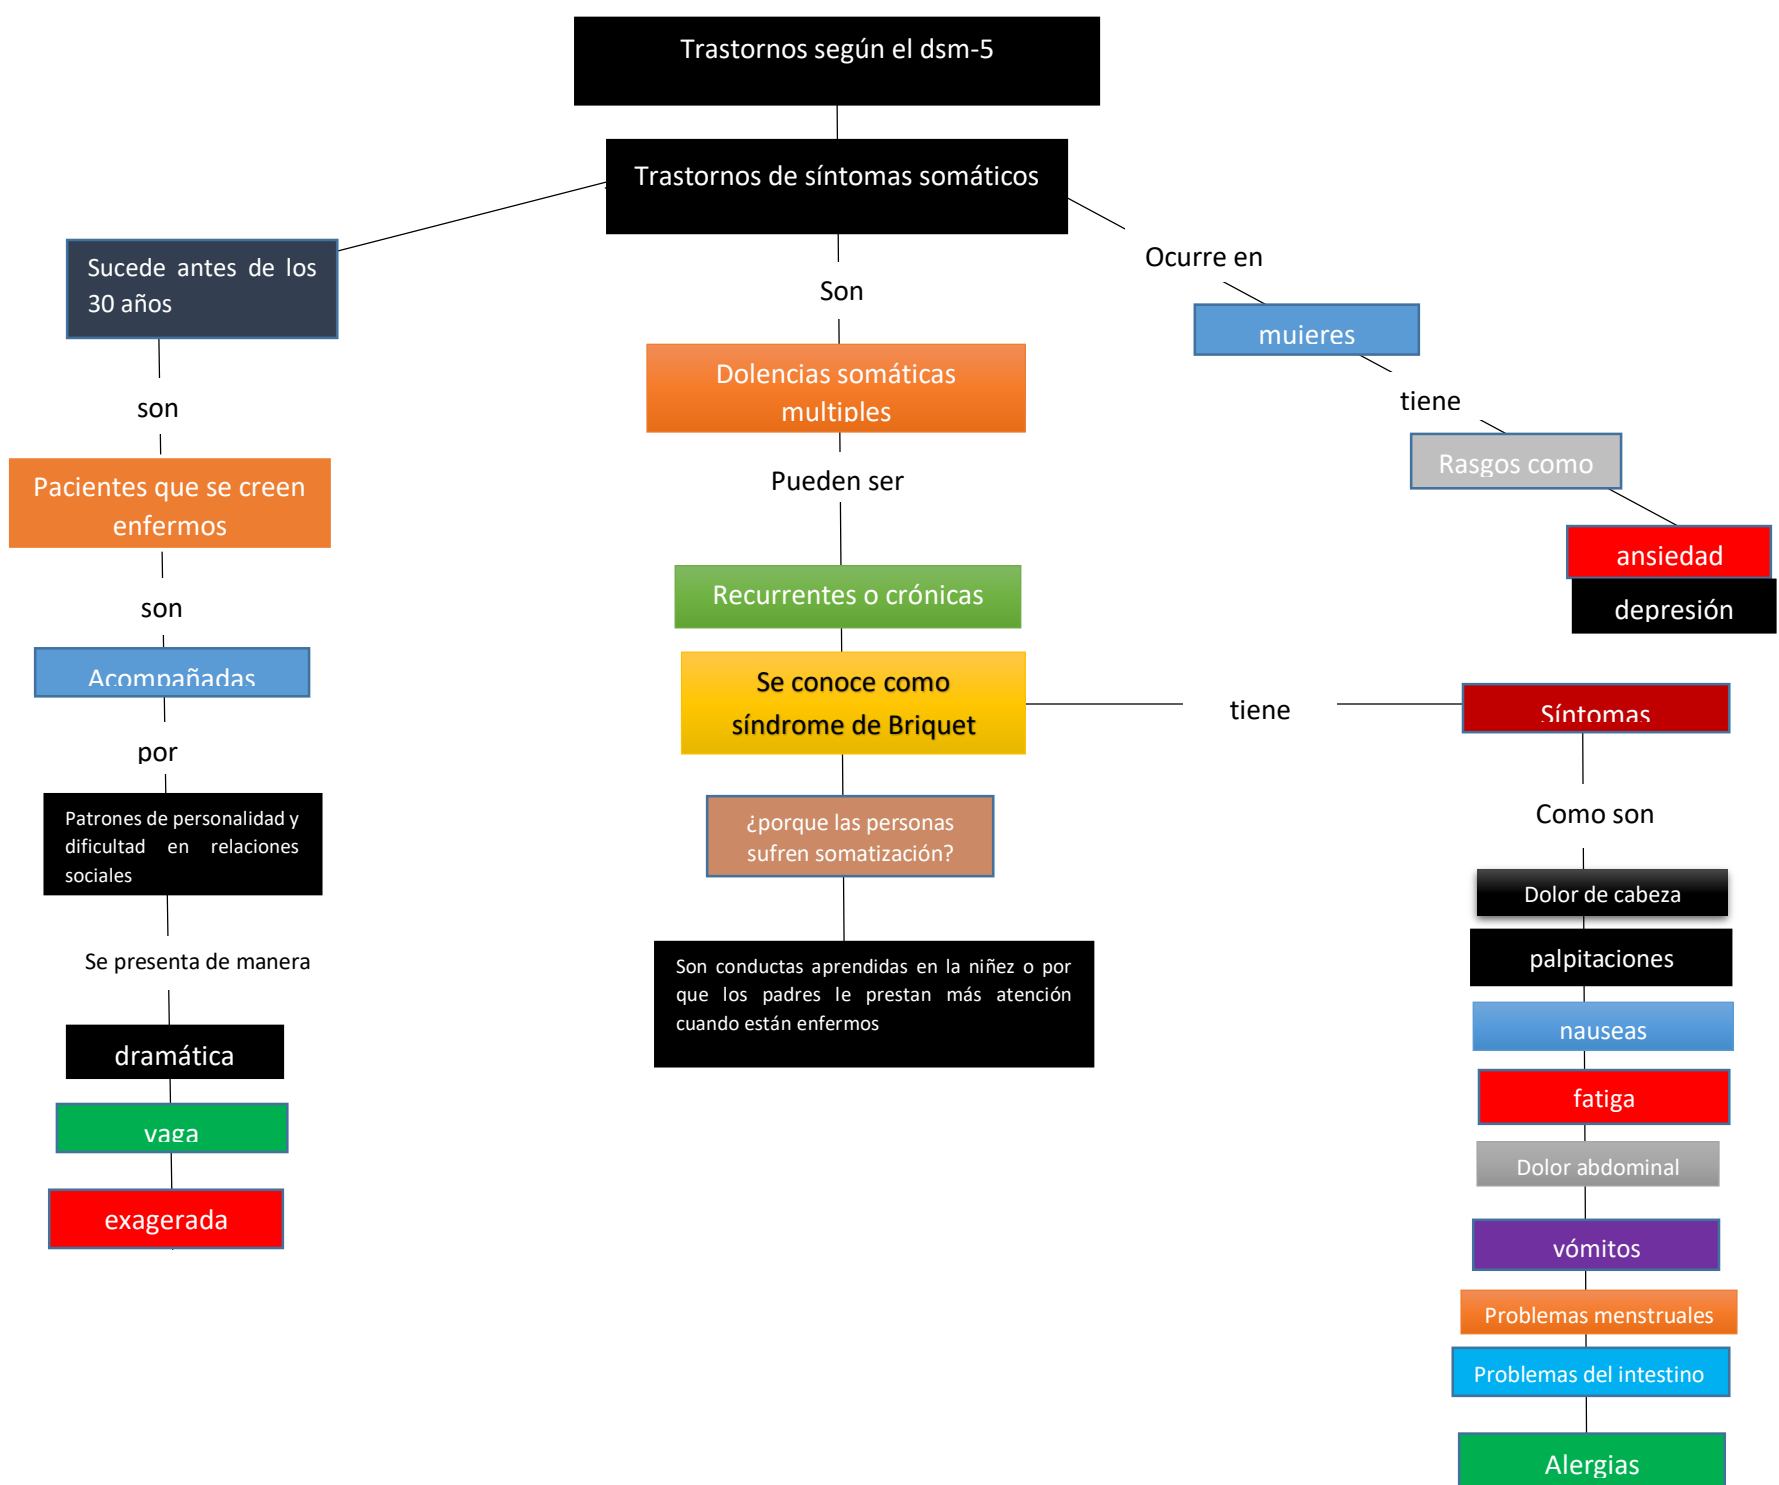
Trastornos según el dsm-5

Trastornos de síntomas somáticos

Sucede antes de los 30 años

son

Pacientes que se creen enfermos

son

Acompañadas

por

Patrones de personalidad y dificultad en relaciones sociales

Se presenta de manera

dramática

vaga

exagerada

Son

Dolencias somáticas multiples

Pueden ser

Recurrentes o crónicas

Se conoce como síndrome de Briquet

¿porque las personas sufren somatización?

Son conductas aprendidas en la niñez o por que los padres le prestan más atención cuando están enfermos

Ocurre en

muieres

tiene

Rasgos como

ansiedad

depresión

tiene

Síntomas

Como son

Dolor de cabeza

palpitaciones

nauseas

fatiga

Dolor abdominal

vómitos

Problemas menstruales

Problemas del intestino

Alergias